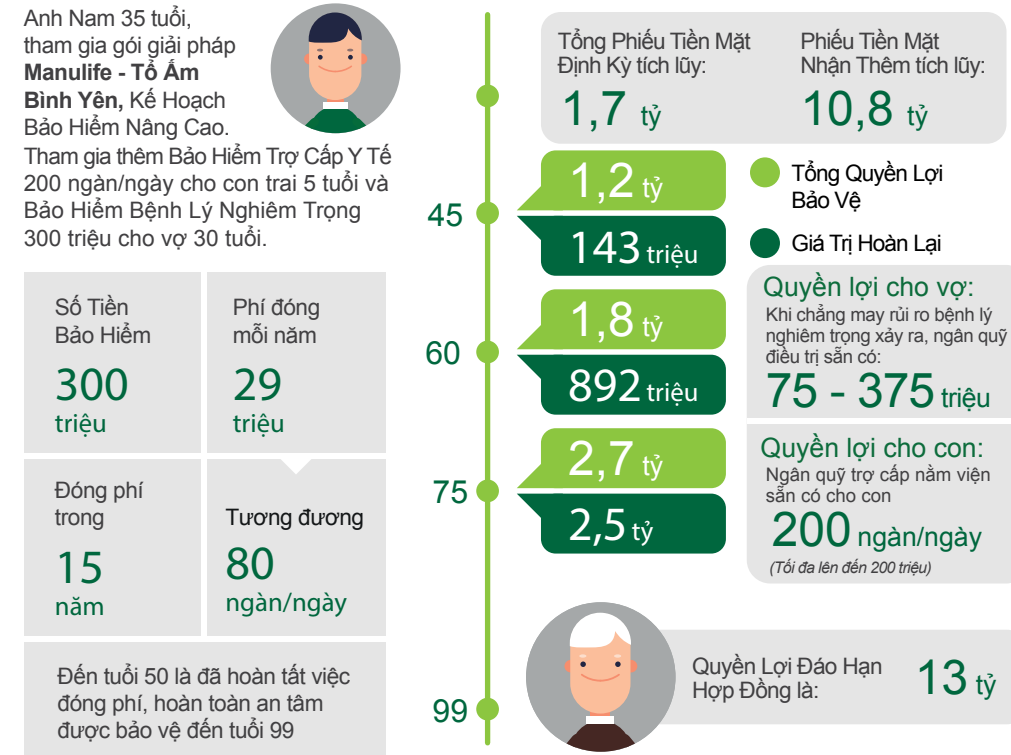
Anh Nam 35 tuổi, tham gia gói giải pháp **Manulife - Tổ Ấm Bình Yên,** Kế Hoạch Bảo Hiểm Nâng Cao. Tham gia thêm Bảo Hiểm Trợ Cấp Y Tế 200 ngàn/ngày cho con trai 5 tuổi và Bảo Hiểm Bệnh Lý Nghiêm Trọng 300 triệu cho vợ 30 tuổi.

Số Tiền Bảo Hiểm
300 triệu

Phí đóng mỗi năm
29 triệu

Đóng phí trong
15 năm

Tương đương
80 ngàn/ngày

Đến tuổi 50 là đã hoàn tất việc đóng phí, hoàn toàn an tâm được bảo vệ đến tuổi 99

Tổng Phiếu Tiền Mặt Định Kỳ tích lũy:
1,7 tỷ

Phiếu Tiền Mặt Nhận Thêm tích lũy:
10,8 tỷ

45
1,2 tỷ
143 triệu

Tổng Quyền Lợi Bảo Vệ
Giá Trị Hoàn Lại

60
1,8 tỷ
892 triệu

Quyền lợi cho vợ:
Khi chẳng may rủi ro bệnh lý nghiêm trọng xảy ra, ngân quỹ điều trị sẵn có:
75 - 375 triệu

75
2,7 tỷ
2,5 tỷ

Quyền lợi cho con:
Ngân quỹ trợ cấp nằm viện sẵn có cho con
200 ngàn/ngày
(Tối đa lên đến 200 triệu)

99
Quyền Lợi Đáo Hạn Hợp Đồng là:
13 tỷ